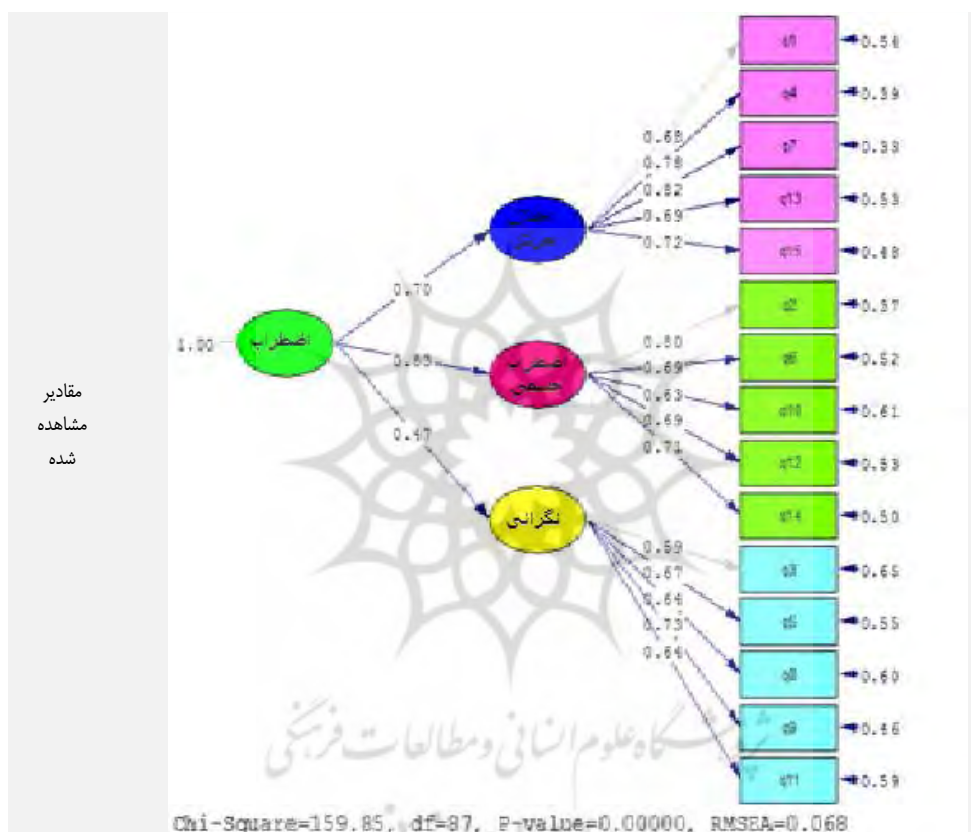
مقادیر مشاهده شده

اضطراب
1.00
0.70
0.83
0.47

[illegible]

اضطراب جسمی

نگرانی

0.68
0.78
0.82
0.69
0.72

0.80
0.69
0.63
0.69
0.71

0.59
0.67
0.64
0.73
0.64

q1
q4
q7
q13
q15
q2
q6
q10
q12
q14
q3
q5
q8
q9
q11

0.58
0.39
0.33
0.53
0.48
0.37
0.52
0.61
0.53
0.50
0.65
0.55
0.60
0.46
0.59

پژوهشگاه علوم انسانی و مطالعات فرهنگی

Chi-Square=159.85, df=87, P-value=0.00000, RMSEA=0.068